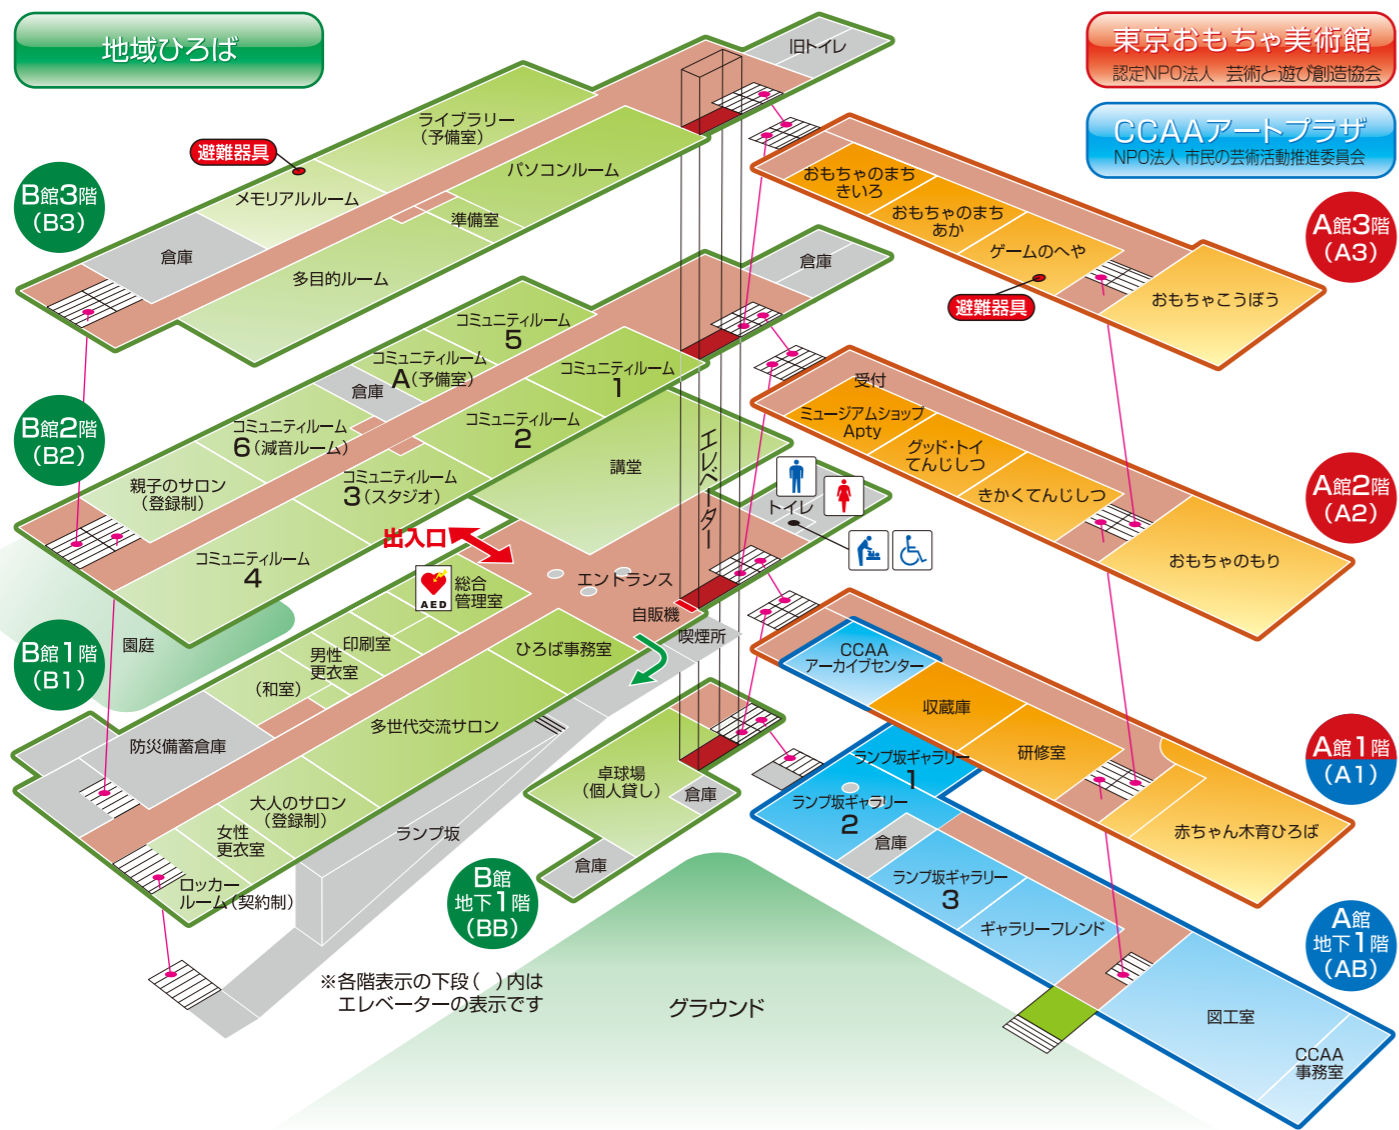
地域ひろば

東京おもちゃ美術館
認定NPO法人 芸術と遊び創造協会

CCAAアートプラザ
NPO法人 市民の芸術活動推進委員会

B館3階
(B3)

旧トイレ
ライブラリー
(予備室)
避難器具
パソコンルーム
メモリアルルーム
準備室
倉庫
多目的ルーム

おもちゃのまち
きいろ
おもちゃのまち
あか
ゲームのへや
避難器具
おもちゃこうぼう

A館3階
(A3)

倉庫

B館2階
(B2)

コミュニティルーム
5
コミュニティルーム
A(予備室)
倉庫
コミュニティルーム
1
コミュニティルーム
6(減音ルーム)
コミュニティルーム
2
親子のサロン
(登録制)
コミュニティルーム
3(スタジオ)
講堂
エレベーター
コミュニティルーム
4

受付
ミュージアムショップ
Apty
グッド・トイ
てんじしつ
きかくてんじしつ
おもちゃのもり

A館2階
(A2)

トイレ

出入口
AED
総合
管理室
エントランス
自販機
喫煙所

B館1階
(B1)

園庭
印刷室
男性
更衣室
(和室)
ひろば事務室
多世代交流サロン
防災備蓄倉庫
大人のサロン
(登録制)
女性
更衣室
ランプ坂
ロッカー
ルーム(契約制)

CCAA
アーカイブセンター
収蔵庫
研修室
ランプ坂ギャラリー
1
ランプ坂ギャラリー
2
倉庫
赤ちゃん木育ひろば

A館1階
(A1)

卓球場
(個人貸し)
倉庫
倉庫

B館
地下1階
(BB)

ランプ坂ギャラリー
3
ギャラリーフレンド

A館
地下1階
(AB)

※各階表示の下段( )内は
エレベーターの表示です

グラウンド

図工室
CCAA
事務室